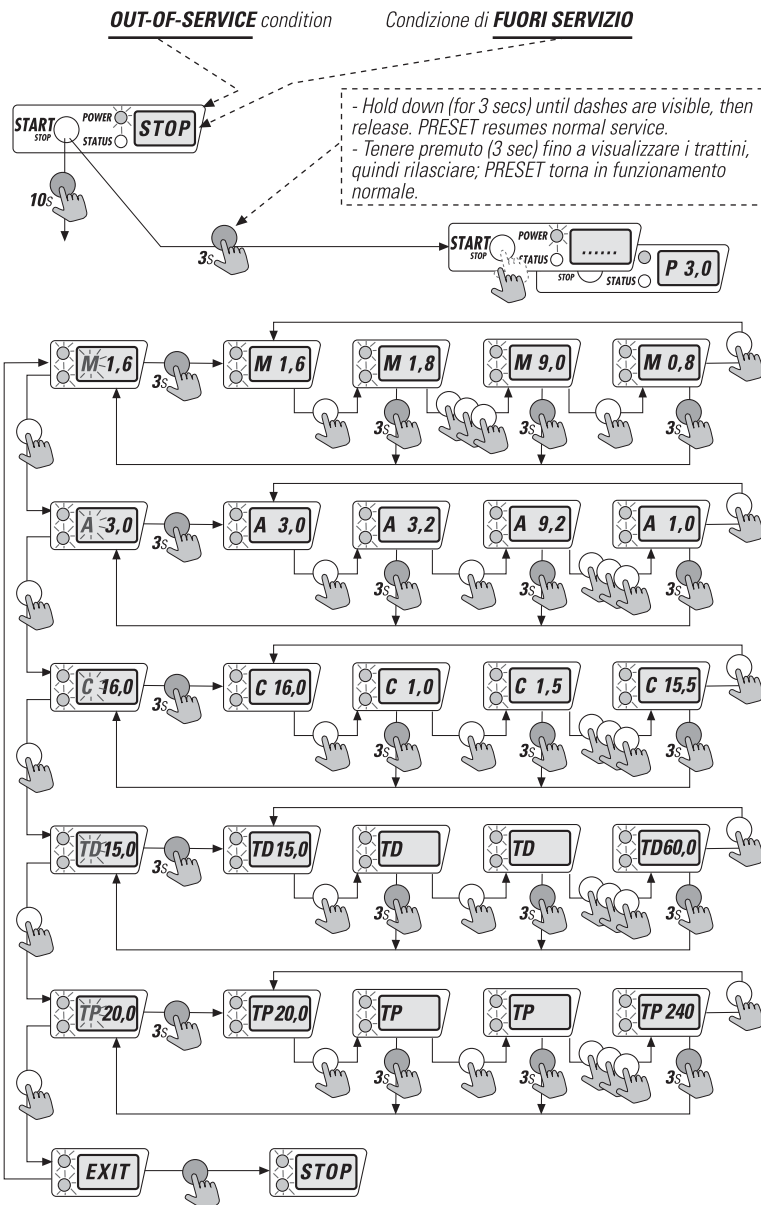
OUT-OF-SERVICE condition

Condizione di FUORI SERVIZIO

START
STOP
POWER
STATUS
STOP

10s

- Hold down (for 3 secs) until dashes are visible, then release. PRESET resumes normal service.
- Tenere premuto (3 sec) fino a visualizzare i trattini, quindi rilasciare; PRESET torna in funzionamento normale.

3s

START
STOP
POWER
STATUS
......
STOP
STATUS
P 3,0

M 1,6
3s
M 1,6
M 1,8
3s
M 9,0
3s
M 0,8
3s

A 3,0
3s
A 3,0
A 3,2
3s
A 9,2
3s
A 1,0
3s

C 16,0
3s
C 16,0
C 1,0
3s
C 1,5
3s
C 15,5
3s

TD15,0
3s
TD15,0
TD
3s
TD
3s
TD60,0
3s

TP20,0
3s
TP20,0
TP
3s
TP
3s
TP 240
3s

EXIT
STOP